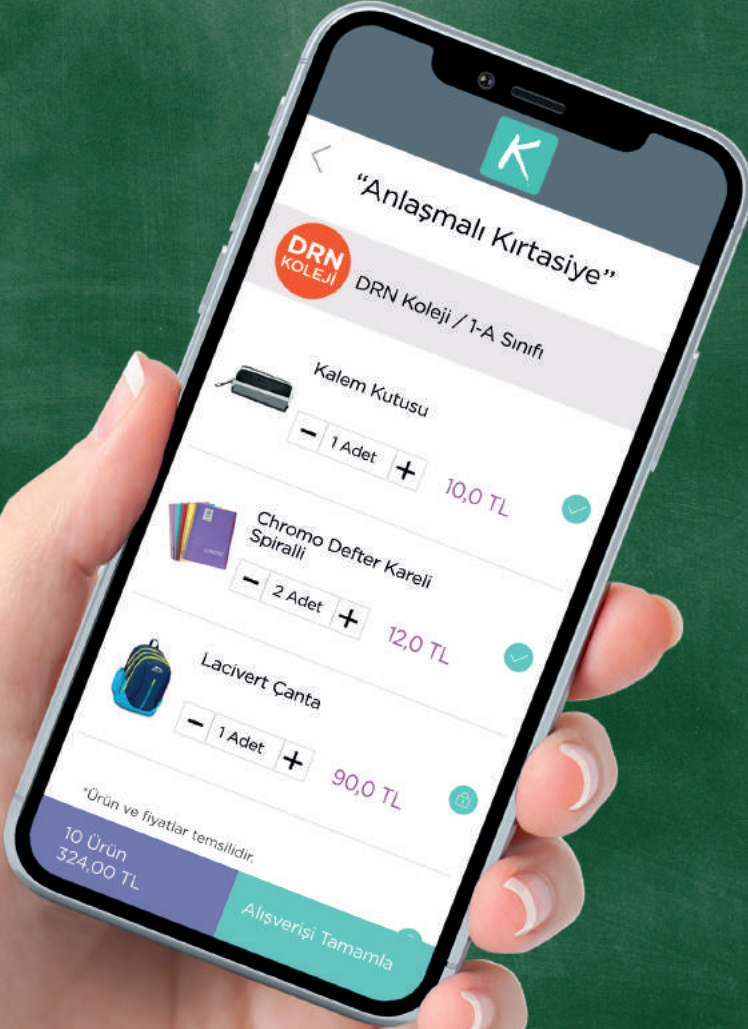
K

<

"Anlaşmalı Kırtasiye"

DRN KOLEJİ

DRN Koleji / 1-A Sınıfı

Kalem Kutusu

- 1 Adet +

10,0 TL

Chromo Defter Kareli Spiralli

- 2 Adet +

12,0 TL

Lacivert Çanta

- 1 Adet +

90,0 TL

*Ürün ve fiyatlar temsilidir.

10 Ürün
324,00 TL

Alışverişi Tamamla